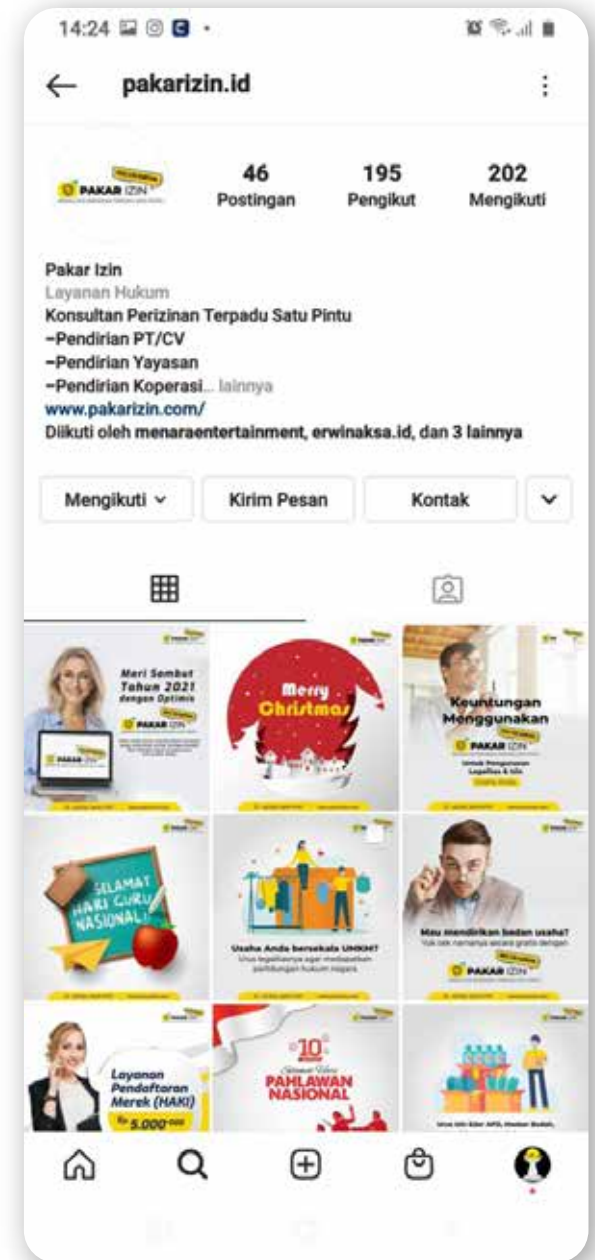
14:24

pakarizin.id

PAKAR IZIN

46
Postingan

195
Pengikut

202
Mengikuti

Pakar Izin
Layanan Hukum
Konsultan Perizinan Terpadu Satu Pintu
–Pendirian PT/CV
–Pendirian Yayasan
–Pendirian Koperasi... lainnya
www.pakarizin.com/
Diikuti oleh menaraentertainment, erwinaksa.id, dan 3 lainnya

Mengikuti
Kirim Pesan
Kontak

Mari Sambut Tahun 2021 dengan Optimis
PAKAR IZIN

Merry Christmas

Keuntungan Menggunakan
PAKAR IZIN
Untuk Pengurusan Legalitas & Izin

SELAMAT HARI GURU NASIONAL

Usaha Anda berskala UMKM?
Urus legalitasnya agar mendapatkan perlindungan hukum negara

Mau mendirikan badan usaha?
Yuk cek namanya secara gratis dengan
PAKAR IZIN

Layanan Pendaftaran Merek (HAKI)
Rp 5.000.000

10 November
Selamat Hari
PAHLAWAN NASIONAL

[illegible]